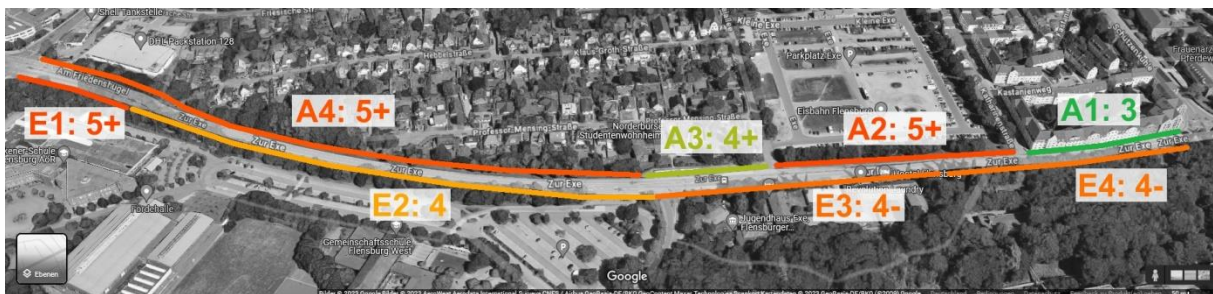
Shell Tankstelle
Friesische Str.
DHL Packstation 128
Hebbelstraße
Klaus-Groth-Straße
Parkplatz Exe
Kleine Exe
Am Friedenshügel
A4: 5+
E1: 5+
Professor-Mensing-Straße
Norderburg Studentenwohnheim
Eisbahn Flensburg
Kastanienweg
A1: 3
A3: 4+
A2: 5+
Zur Exe
Zur Exe
Zur Exe
Zur Exe
Zur Exe
Zur Exe
Zur Exe
E4: 4-
Flensburg
Fördehalle
E2: 4
E3: 4-
Jugendhaus Exe Flensburger
Gemeinschaftsschule Flensburg West
Ebenen
Google
Frauenar Flensburg
Schule Flensburg AöR